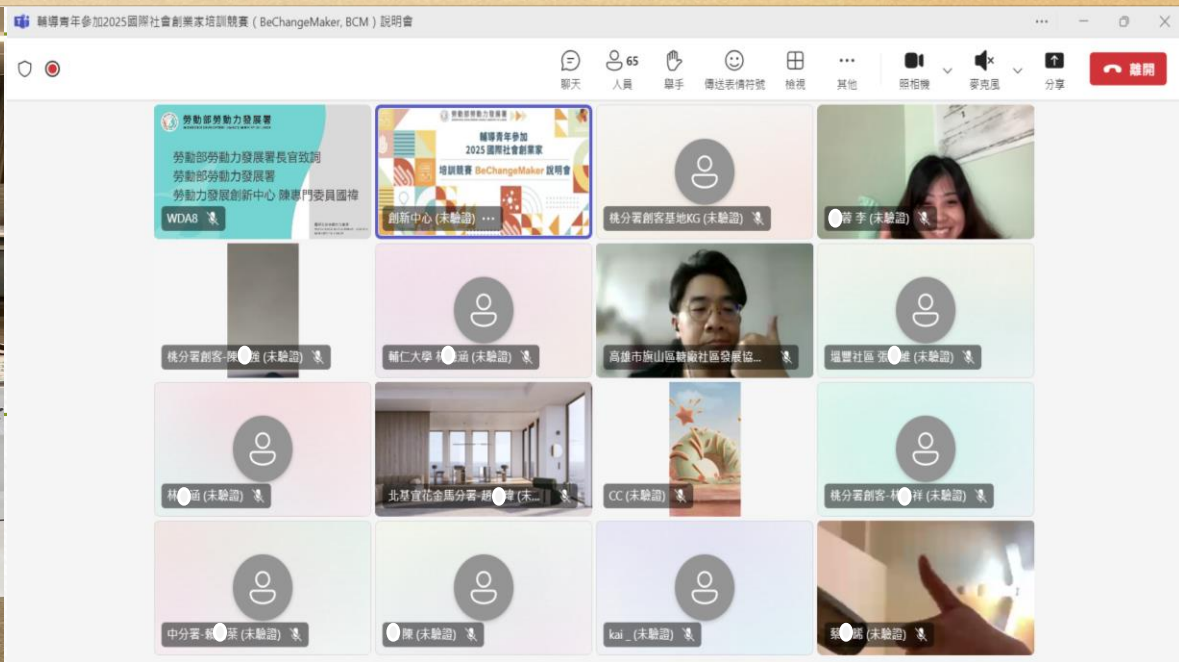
輔導青年參加2025國際社會創業家培訓競賽（BeChangeMaker, BCM）說明會

聊天
65
人員
舉手
傳送表情符號
檢視
其他
照相機
麥克風
分享
離開

勞動部勞動力發展署

勞動部勞動力發展署長官致詞
勞動部勞動力發展署
勞動力發展創新中心 陳專門委員國樟

WDA8

勞動部勞動力發展署

輔導青年參加
2025 國際社會創業家
培訓競賽 BeChangeMaker 說明會

創新中心 (未驗證)

桃分署創客基地KG (未驗證)

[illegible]蓉 李 (未驗證)

桃分署創客-陳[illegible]強 (未驗證)

輔仁大學 林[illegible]涵 (未驗證)

高雄市旗山區糖廠社區發展協...

福豐社區 張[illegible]維 (未驗證)

林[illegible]涵 (未驗證)

北基宜花金馬分署-趙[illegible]瑋 (未...

CC (未驗證)

桃分署創客-林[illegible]祥 (未驗證)

中分署-賴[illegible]葉 (未驗證)

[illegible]陳 (未驗證)

kai _ (未驗證)

黎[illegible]嫣 (未驗證)